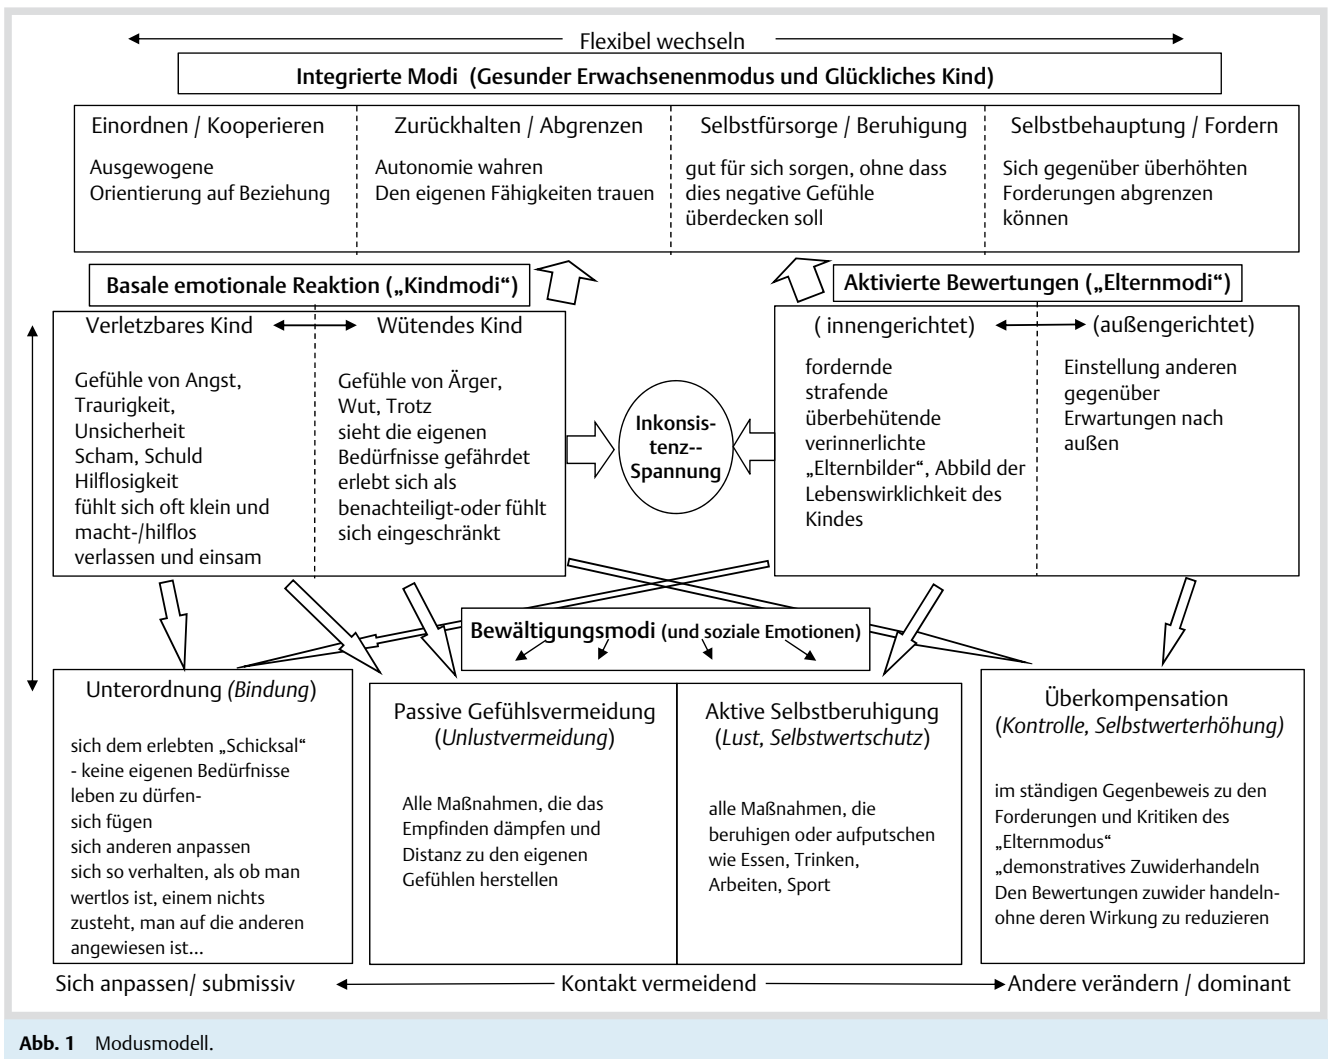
Flexibel wechseln

**Integrierte Modi (Gesunder Erwachsenenmodus und Glückliches Kind)**

| Einordnen / Kooperieren | Zurückhalten / Abgrenzen | Selbstfürsorge / Beruhigung | Selbstbehauptung / Fordern |
|---|---|---|---|
| Ausgewogene Orientierung auf Beziehung | Autonomie wahren Den eigenen Fähigkeiten trauen | gut für sich sorgen, ohne dass dies negative Gefühle überdecken soll | Sich gegenüber überhöhten Forderungen abgrenzen können |

**Basale emotionale Reaktion („Kindmodi")**

Verletzbares Kind ↔ Wütendes Kind

Gefühle von Angst, Traurigkeit, Unsicherheit Scham, Schuld Hilflosigkeit fühlt sich oft klein und macht-/hilflos verlassen und einsam

Gefühle von Ärger, Wut, Trotz sieht die eigenen Bedürfnisse gefährdet erlebt sich als benachteiligt-oder fühlt sich eingeschränkt

**Inkonsistenz--Spannung**

**Aktivierte Bewertungen („Elternmodi")**

( innengerichtet) ↔ (außengerichtet)

fordernde strafende überbehütende verinnerlichte „Elternbilder", Abbild der Lebenswirklichkeit des Kindes

Einstellung anderen gegenüber Erwartungen nach außen

**Bewältigungsmodi (und soziale Emotionen)**

Unterordnung (*Bindung*)

sich dem erlebten „Schicksal" - keine eigenen Bedürfnisse leben zu dürfen- sich fügen sich anderen anpassen sich so verhalten, als ob man wertlos ist, einem nichts zusteht, man auf die anderen angewiesen ist...

Passive Gefühlsvermeidung (*Unlustvermeidung*)

Alle Maßnahmen, die das Empfinden dämpfen und Distanz zu den eigenen Gefühlen herstellen

Aktive Selbstberuhigung (*Lust, Selbstwertschutz*)

alle Maßnahmen, die beruhigen oder aufputschen wie Essen, Trinken, Arbeiten, Sport

Überkompensation (*Kontrolle, Selbstwerterhöhung)*

im ständigen Gegenbeweis zu den Forderungen und Kritiken des „Elternmodus" „demonstratives Zuwiderhandeln Den Bewertungen zuwider handeln- ohne deren Wirkung zu reduzieren

Sich anpassen/ submissiv ← Kontakt vermeidend → Andere verändern / dominant

**Abb. 1** Modusmodell.